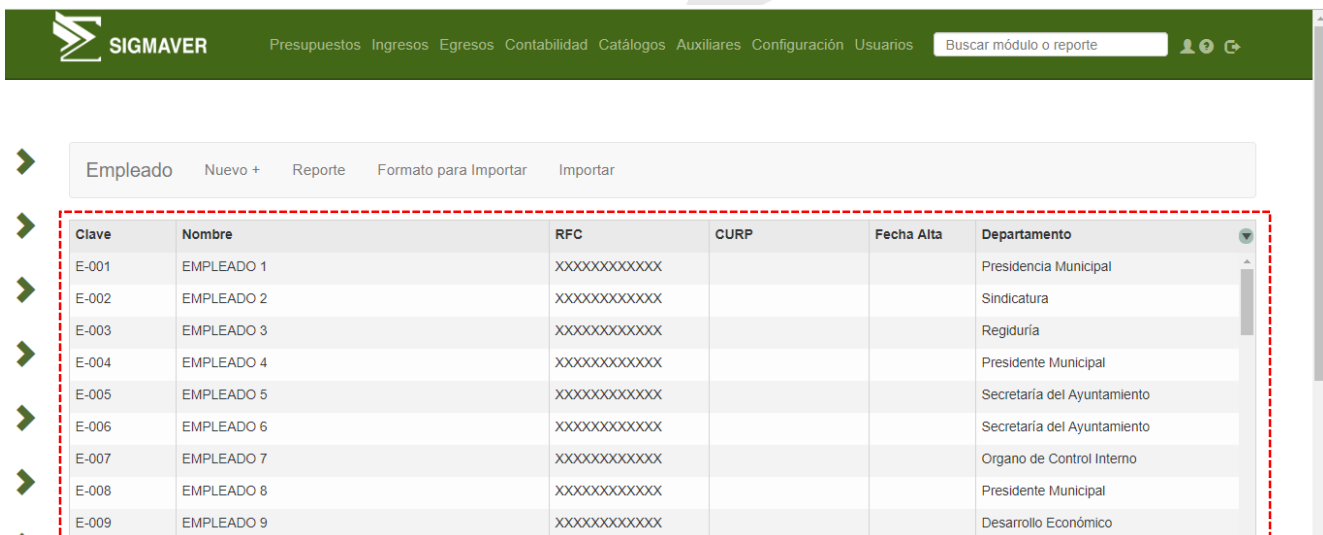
SIGMAVER Presupuestos Ingresos Egresos Contabilidad Catálogos Auxiliares Configuración Usuarios Buscar módulo o reporte

Empleado Nuevo + Reporte Formato para Importar Importar

| Clave | Nombre | RFC | CURP | Fecha Alta | Departamento |
|---|---|---|---|---|---|
| E-001 | EMPLEADO 1 | XXXXXXXXXXXX | | | Presidencia Municipal |
| E-002 | EMPLEADO 2 | XXXXXXXXXXXX | | | Sindicatura |
| E-003 | EMPLEADO 3 | XXXXXXXXXXXX | | | Regiduría |
| E-004 | EMPLEADO 4 | XXXXXXXXXXXX | | | Presidente Municipal |
| E-005 | EMPLEADO 5 | XXXXXXXXXXXX | | | Secretaría del Ayuntamiento |
| E-006 | EMPLEADO 6 | XXXXXXXXXXXX | | | Secretaría del Ayuntamiento |
| E-007 | EMPLEADO 7 | XXXXXXXXXXXX | | | Organo de Control Interno |
| E-008 | EMPLEADO 8 | XXXXXXXXXXXX | | | Presidente Municipal |
| E-009 | EMPLEADO 9 | XXXXXXXXXXXX | | | Desarrollo Económico |